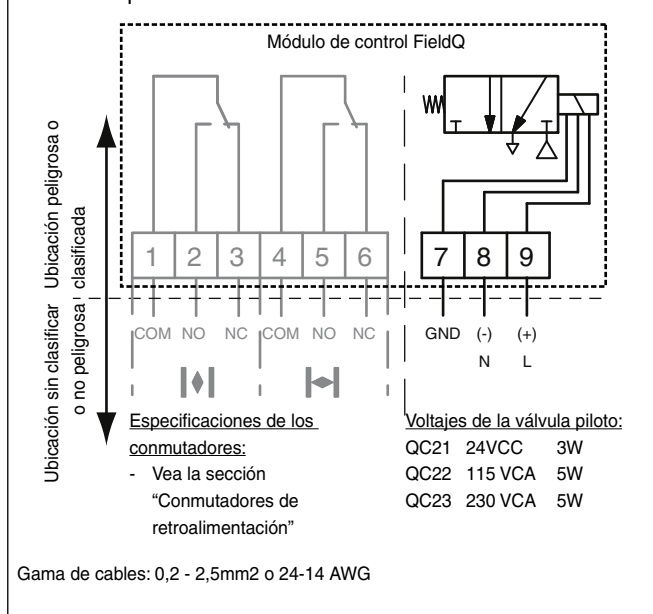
Módulo de control FieldQ

Ubicación peligrosa o clasificada

Ubicación sin clasificar o no peligrosa

1 2 3 4 5 6 7 8 9

COM NO NC COM NO NC GND (-) N (+) L

Especificaciones de los conmutadores:
- Vea la sección "Conmutadores de retroalimentación"

Voltajes de la válvula piloto:

| | | |
|---|---|---|
| QC21 | 24VCC | 3W |
| QC22 | 115 VCA | 5W |
| QC23 | 230 VCA | 5W |

Gama de cables: 0,2 - 2,5mm2 o 24-14 AWG